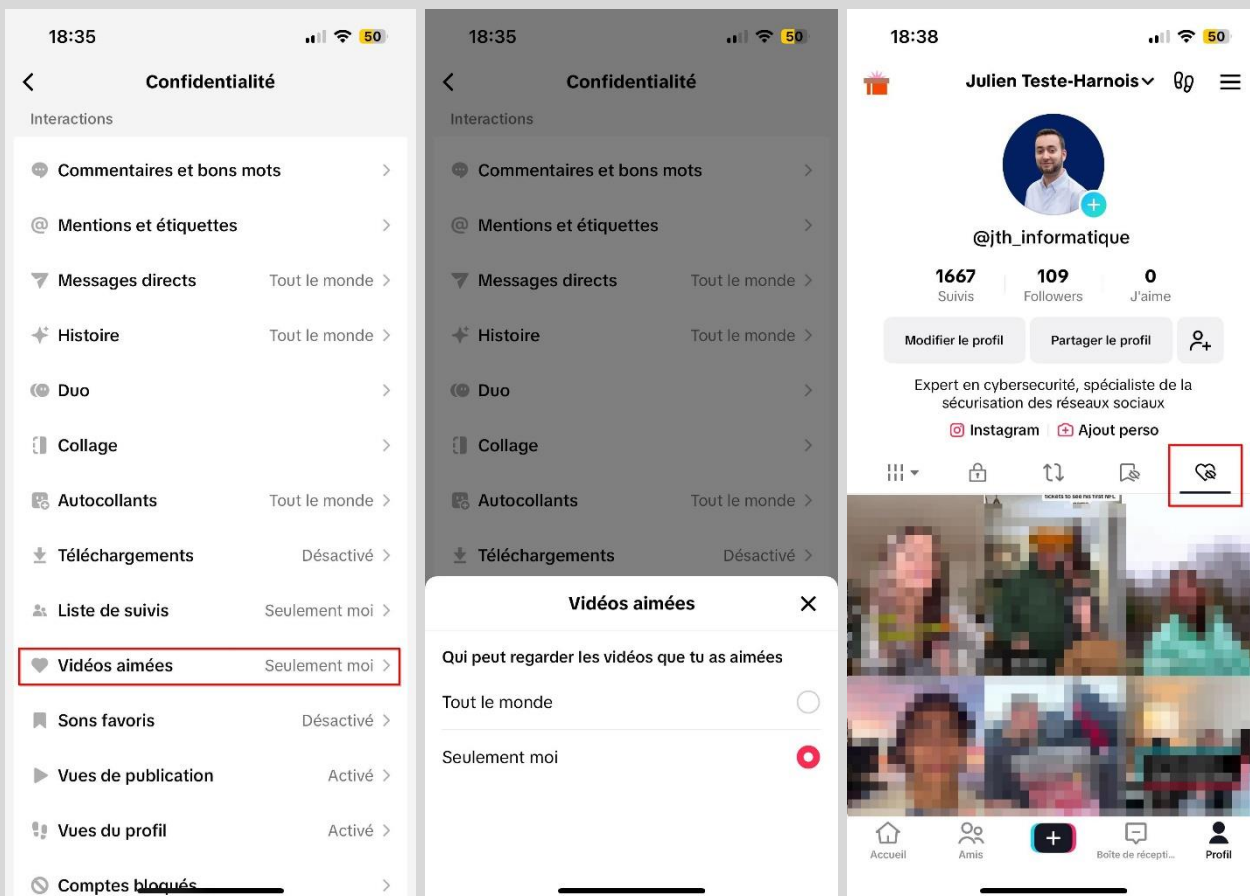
18:35

50

Confidentialité

Interactions

Commentaires et bons mots

Mentions et étiquettes

Messages directs Tout le monde

Histoire Tout le monde

Duo

Collage

Autocollants Tout le monde

Téléchargements Désactivé

Liste de suivis Seulement moi

Vidéos aimées Seulement moi

Sons favoris Désactivé

Vues de publication Activé

Vues du profil Activé

Comptes bloqués

18:35

50

Confidentialité

Interactions

Commentaires et bons mots

Mentions et étiquettes

Messages directs Tout le monde

Histoire Tout le monde

Duo

Collage

Autocollants Tout le monde

Téléchargements Désactivé

Vidéos aimées

Qui peut regarder les vidéos que tu as aimées

Tout le monde

Seulement moi

18:38

50

Julien Teste-Harnois

@jth_informatique

1667 Suivis

109 Followers

0 J'aime

Modifier le profil

Partager le profil

Expert en cybersecurité, spécialiste de la sécurisation des réseaux sociaux

Instagram | Ajout perso

Accueil

Amis

Boîte de récepti...

Profil